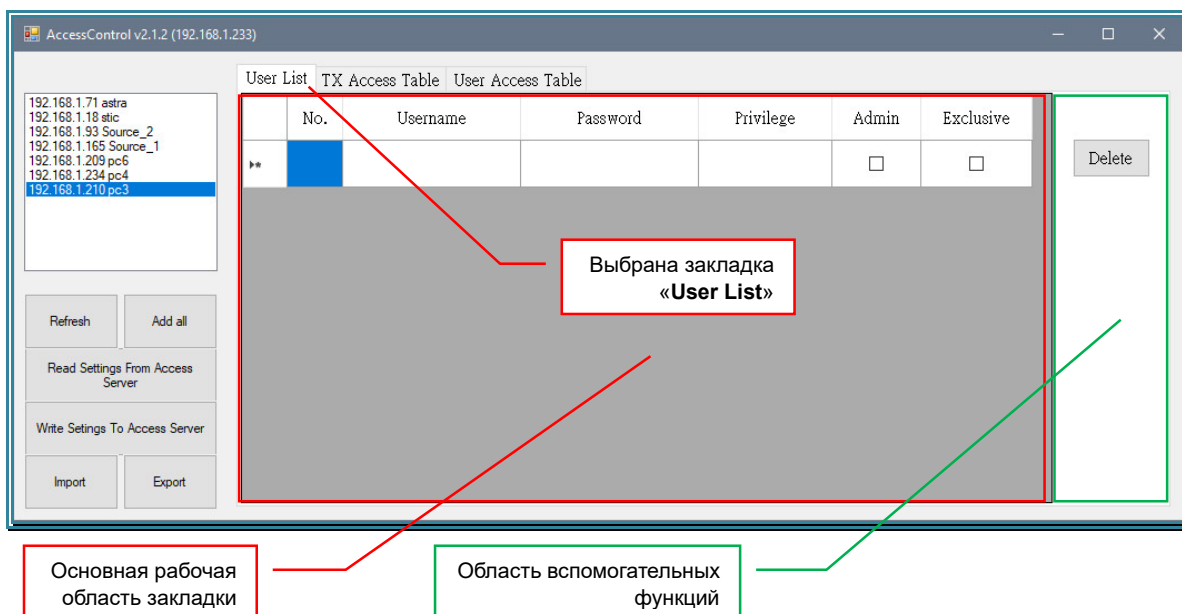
AccessControl v2.1.2 (192.168.1.233)

192.168.1.71 astra
192.168.1.18 stic
192.168.1.93 Source_2
192.168.1.165 Source_1
192.168.1.209 pc6
192.168.1.234 pc4
192.168.1.210 pc3

Refresh
Add all
Read Settings From Access Server
Write Setings To Access Server
Import
Export

User List
TX Access Table
User Access Table

|  | No. | Username | Password | Privilege | Admin | Exclusive |
|---|---|---|---|---|---|---|
| ▸* |  |  |  |  | ☐ | ☐ |

Delete

Выбрана закладка «**User List**»

Основная рабочая область закладки

Область вспомогательных функций